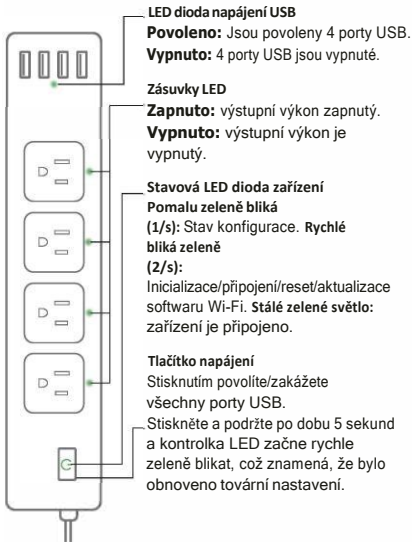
LED dioda napájení USB
Povoleno: Jsou povoleny 4 porty USB.
Vypnuto: 4 porty USB jsou vypnuté.

Zásuvky LED
Zapnuto: výstupní výkon zapnutý.
Vypnuto: výstupní výkon je vypnutý.

Stavová LED dioda zařízení
Pomalu zeleně bliká (1/s): Stav konfigurace. Rychlé bliká zeleně (2/s): Inicializace/připojení/reset/aktualizace softwaru Wi-Fi. Stálé zelené světlo: zařízení je připojeno.

Tlačítko napájení
Stisknutím povolíte/zakážete všechny porty USB.
Stiskněte a podržte po dobu 5 sekund a kontrolka LED začne rychle zeleně blikat, což znamená, že bylo obnoveno tovární nastavení.